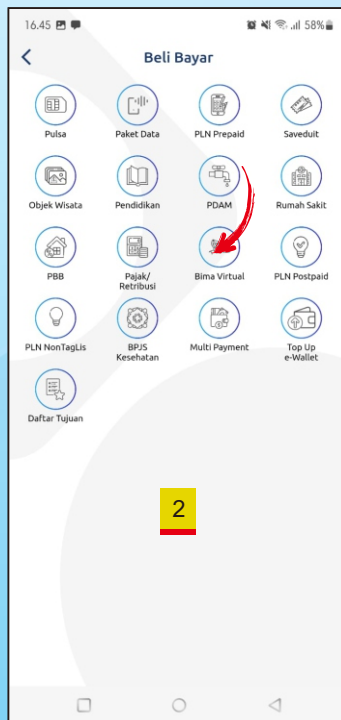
16.45 58%

Beli Bayar

Pulsa
Paket Data
PLN Prepaid
Saveduit
Objek Wisata
Pendidikan
PDAM
Rumah Sakit
PBB
Pajak/ Retribusi
Bima Virtual
PLN Postpaid
PLN NonTagLis
BPJS Kesehatan
Multi Payment
Top Up e-Wallet
Daftar Tujuan

2